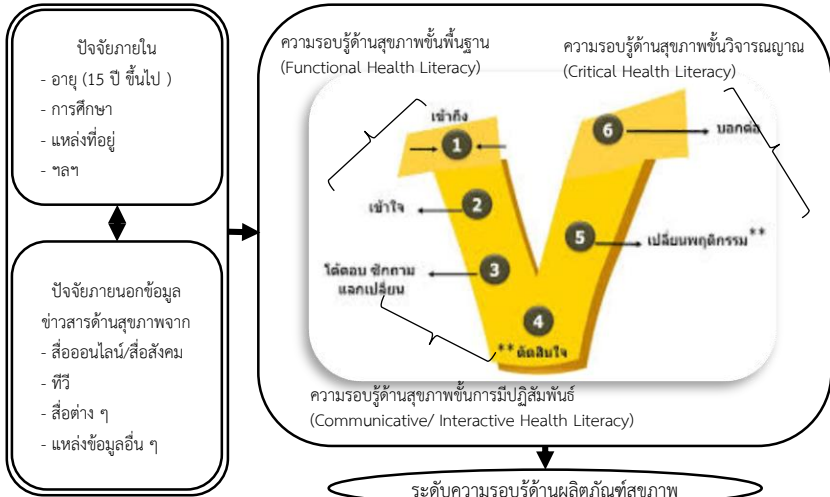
ปัจจัยภายใน
- อายุ (15 ปี ขึ้นไป )
- การศึกษา
- แหล่งที่อยู่
- ฯลฯ

ปัจจัยภายนอกข้อมูลข่าวสารด้านสุขภาพจาก
- สื่อออนไลน์/สื่อสังคม
- ทีวี
- สื่อต่าง ๆ
- แหล่งข้อมูลอื่น ๆ

ความรอบรู้ด้านสุขภาพขั้นพื้นฐาน
(Functional Health Literacy)

ความรอบรู้ด้านสุขภาพขั้นวิจารณญาณ
(Critical Health Literacy)

เข้าถึง
1
เข้าใจ
2
โต้ตอบ ซักถาม แลกเปลี่ยน
3
4
** ตัดสินใจ
5
เปลี่ยนพฤติกรรม**
6
บอกต่อ

ความรอบรู้ด้านสุขภาพขั้นการมีปฏิสัมพันธ์
(Communicative/ Interactive Health Literacy)

ระดับความรอบรู้ด้านผลิตภัณฑ์สุขภาพ